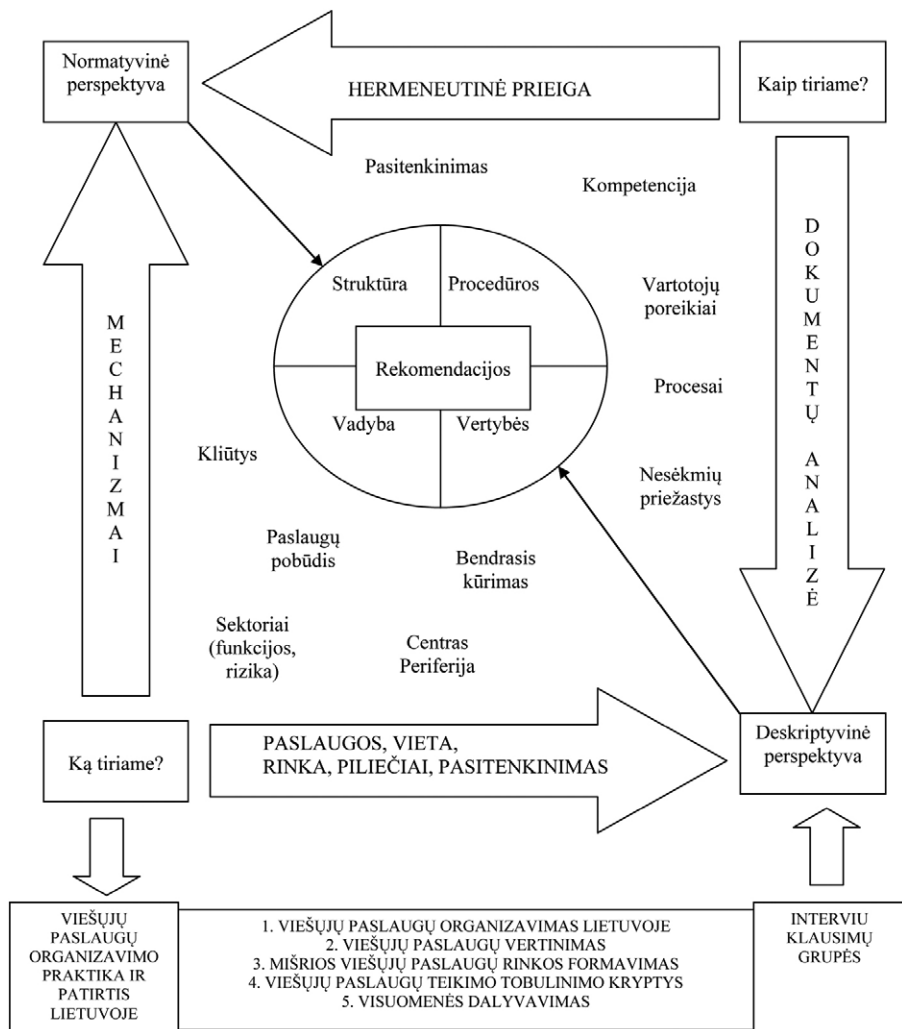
Normatyvinė perspektyva

HERMENEUTINĖ PRIEIGA

Kaip tiriame?

Pasitenkinimas

Kompetencija

MECHANIZMAI

Struktūra

Procedūros

Rekomendacijos

Vadyba

Vertybės

Vartotojų poreikiai

Procesai

Nesėkmių priežastys

DOKUMENTŲ ANALIZĖ

Kliūtys

Paslaugų pobūdis

Bendrasis kūrimas

Sektoriai (funkcijos, rizika)

Centras Periferija

Ką tiriame?

PASLAUGOS, VIETA, RINKA, PILIEČIAI, PASITENKINIMAS

Deskriptyvinė perspektyva

VIEŠŲJŲ PASLAUGŲ ORGANIZAVIMO PRAKTIKA IR PATIRTIS LIETUVOJE

1. VIEŠŲJŲ PASLAUGŲ ORGANIZAVIMAS LIETUVOJE
2. VIEŠŲJŲ PASLAUGŲ VERTINIMAS
3. MIŠRIOS VIEŠŲJŲ PASLAUGŲ RINKOS FORMAVIMAS
4. VIEŠŲJŲ PASLAUGŲ TEIKIMO TOBULINIMO KRYPTYS
5. VISUOMENĖS DALYVAVIMAS

INTERVIU KLAUSIMŲ GRUPĖS